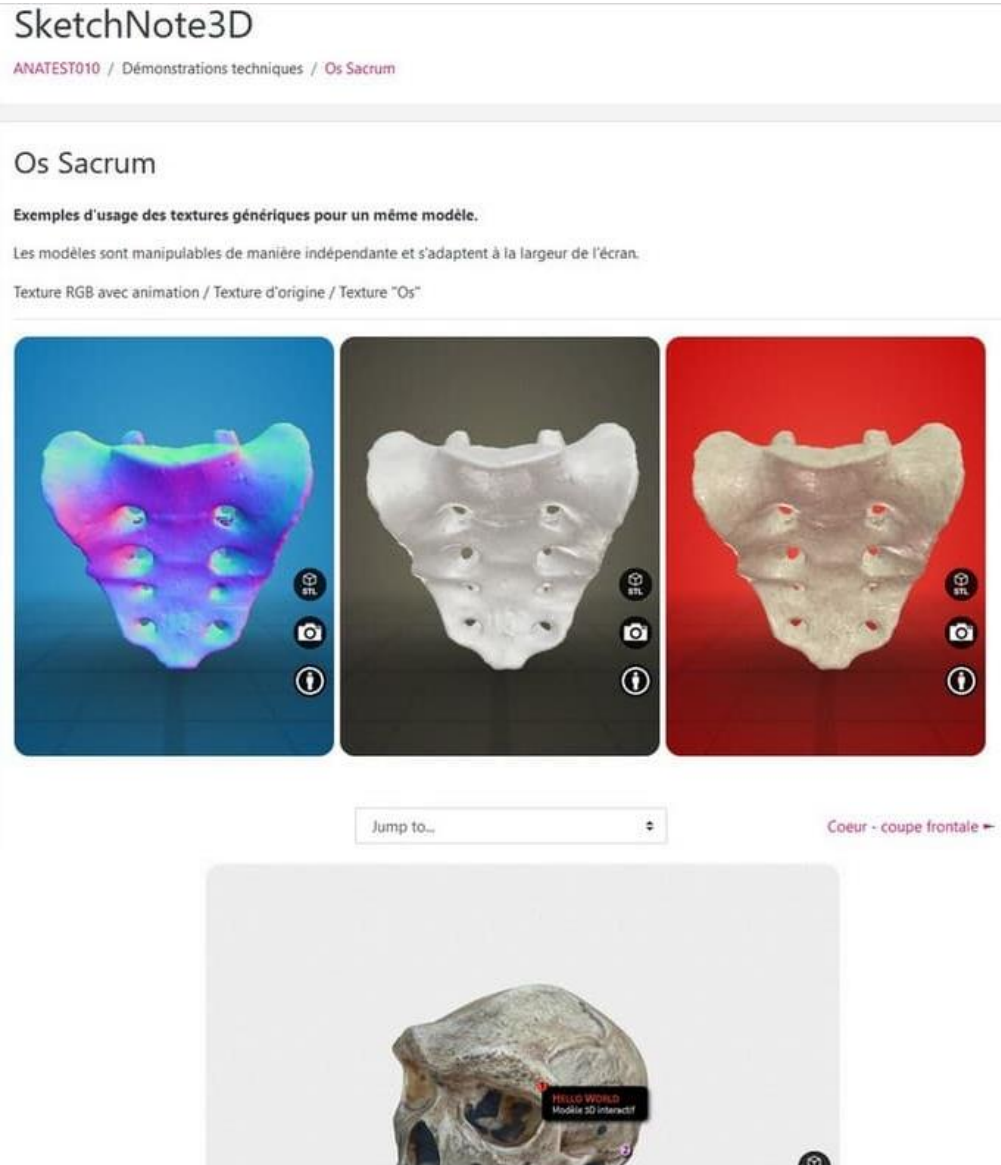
SketchNote3D

ANATEST010 / Démonstrations techniques / Os Sacrum

Os Sacrum

**Exemples d'usage des textures génériques pour un même modèle.**

Les modèles sont manipulables de manière indépendante et s'adaptent à la largeur de l'écran.

Texture RGB avec animation / Texture d'origine / Texture "Os"

STL

STL

STL

Jump to...

Coeur - coupe frontale ►

1

HELLO WORLD
Modèle 3D interactif

2